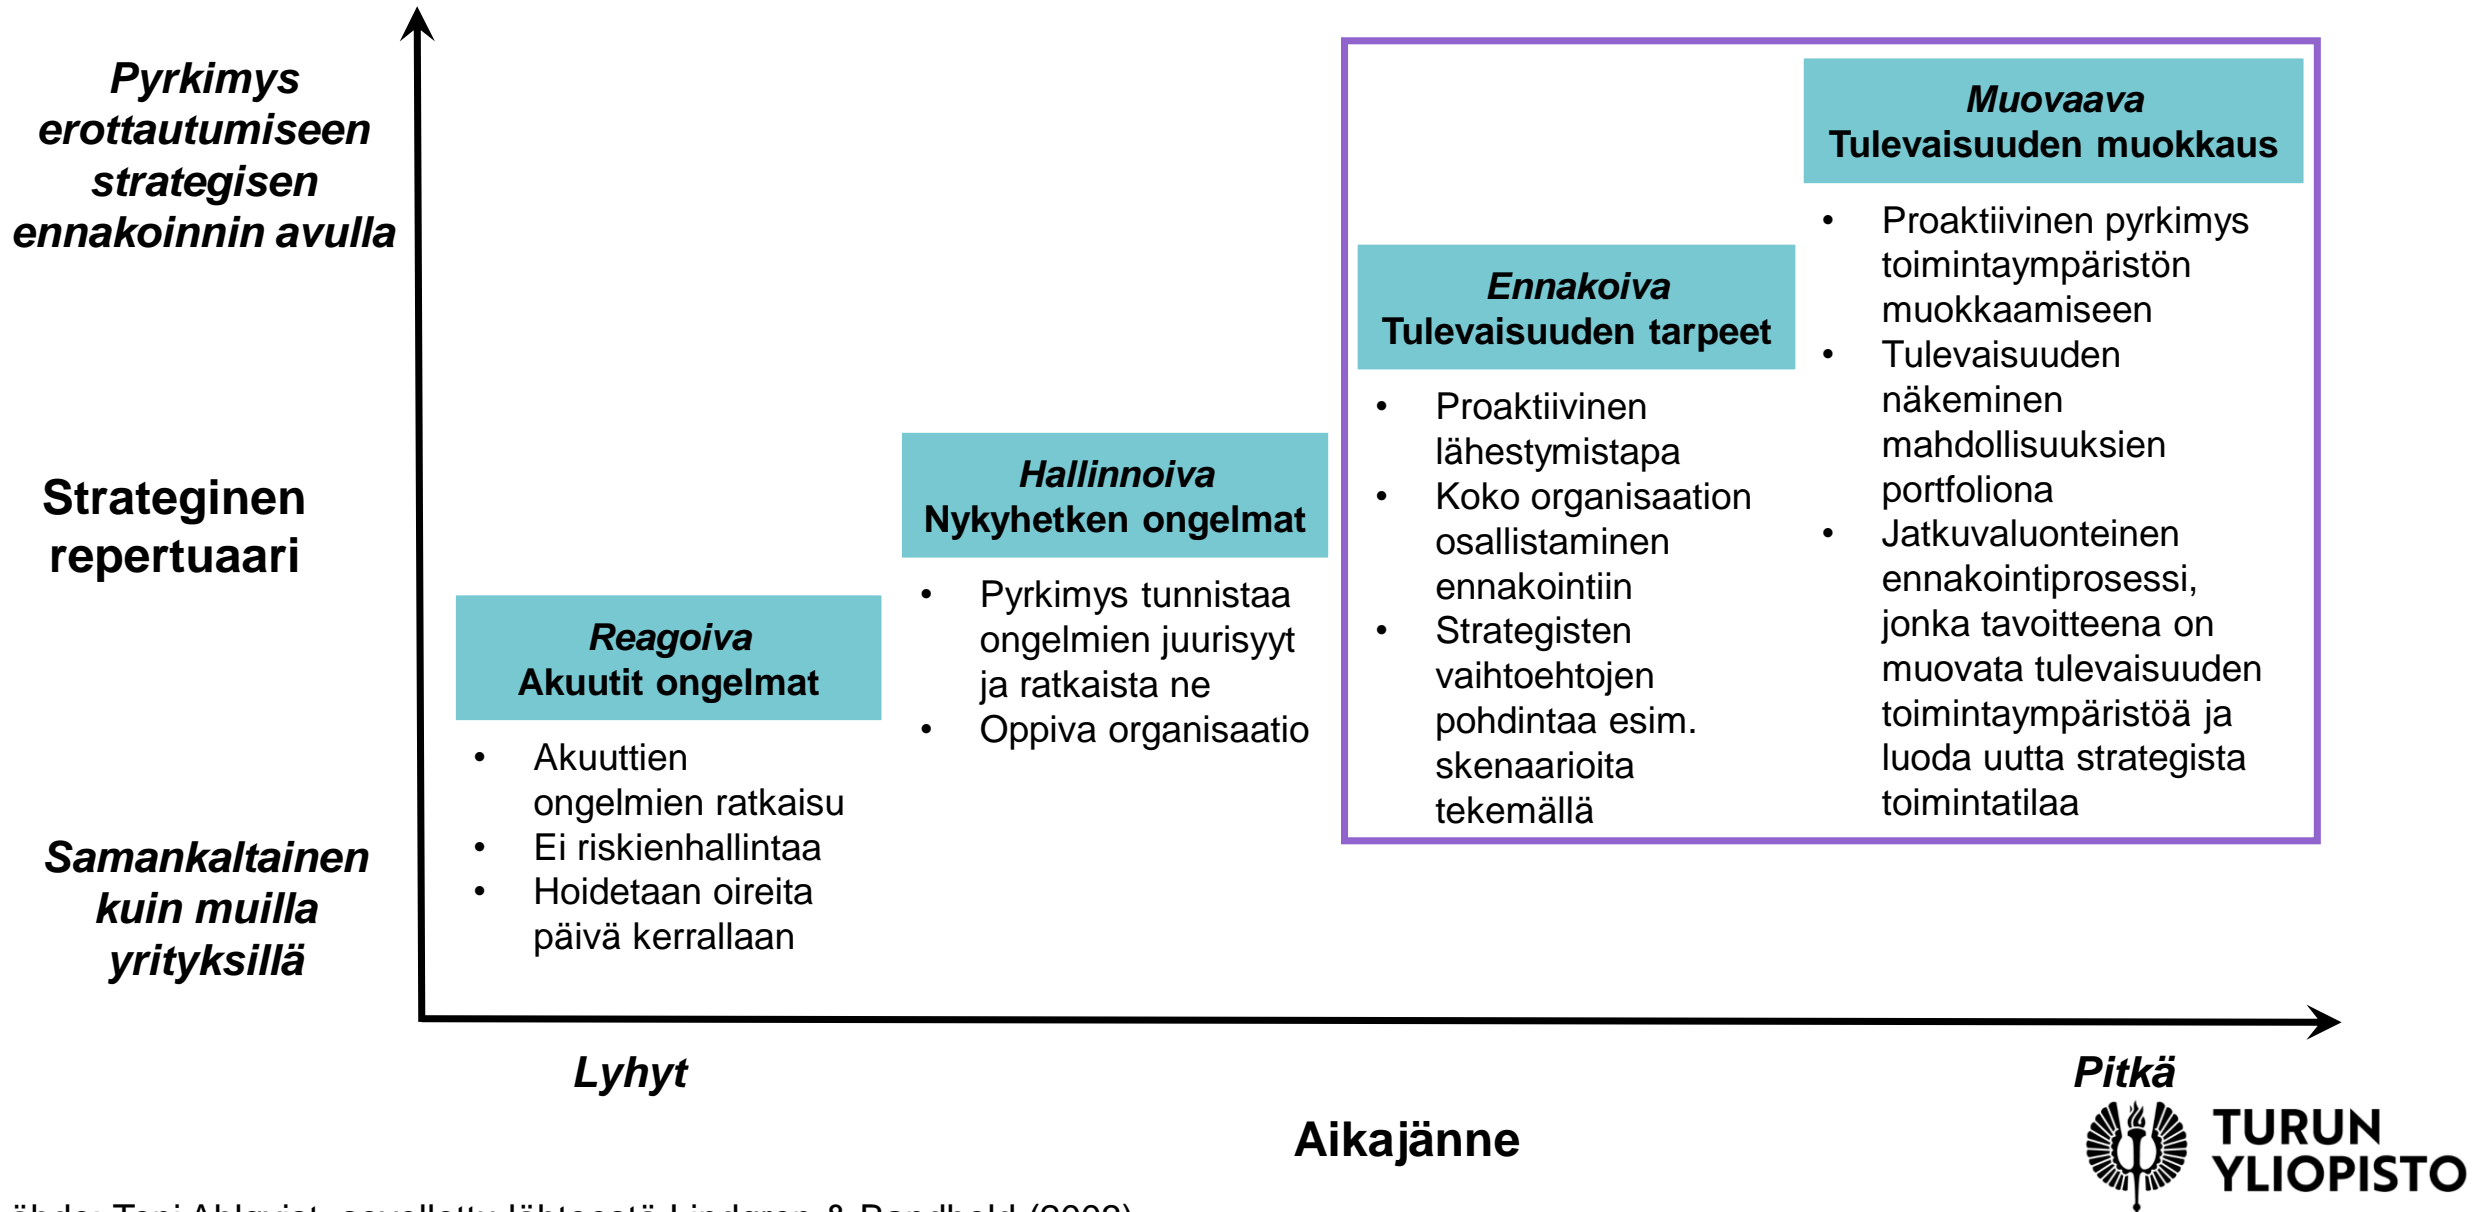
Pyrkimys erottautumiseen strategisen ennakoinnin avulla

Strateginen repertuaari

Samankaltainen kuin muilla yrityksillä

Reagoiva
Akuutit ongelmat

- Akuuttien ongelmien ratkaisu
- Ei riskienhallintaa
- Hoidetaan oireita päivä kerrallaan

Hallinnoiva
Nykyhetken ongelmat

- Pyrkimys tunnistaa ongelmien juurisyyt ja ratkaista ne
- Oppiva organisaatio

Ennakoiva
Tulevaisuuden tarpeet

- Proaktiivinen lähestymistapa
- Koko organisaation osallistaminen ennakointiin
- Strategisten vaihtoehtojen pohdintaa esim. skenaarioita tekemällä

Muovaava
Tulevaisuuden muokkaus

- Proaktiivinen pyrkimys toimintaympäristön muokkaamiseen
- Tulevaisuuden näkeminen mahdollisuuksien portfoliona
- Jatkuvaluonteinen ennakointiprosessi, jonka tavoitteena on muovata tulevaisuuden toimintaympäristöä ja luoda uutta strategista toimintatilaa

Lyhyt

Pitkä

Aikajänne

TURUN YLIOPISTO

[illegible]